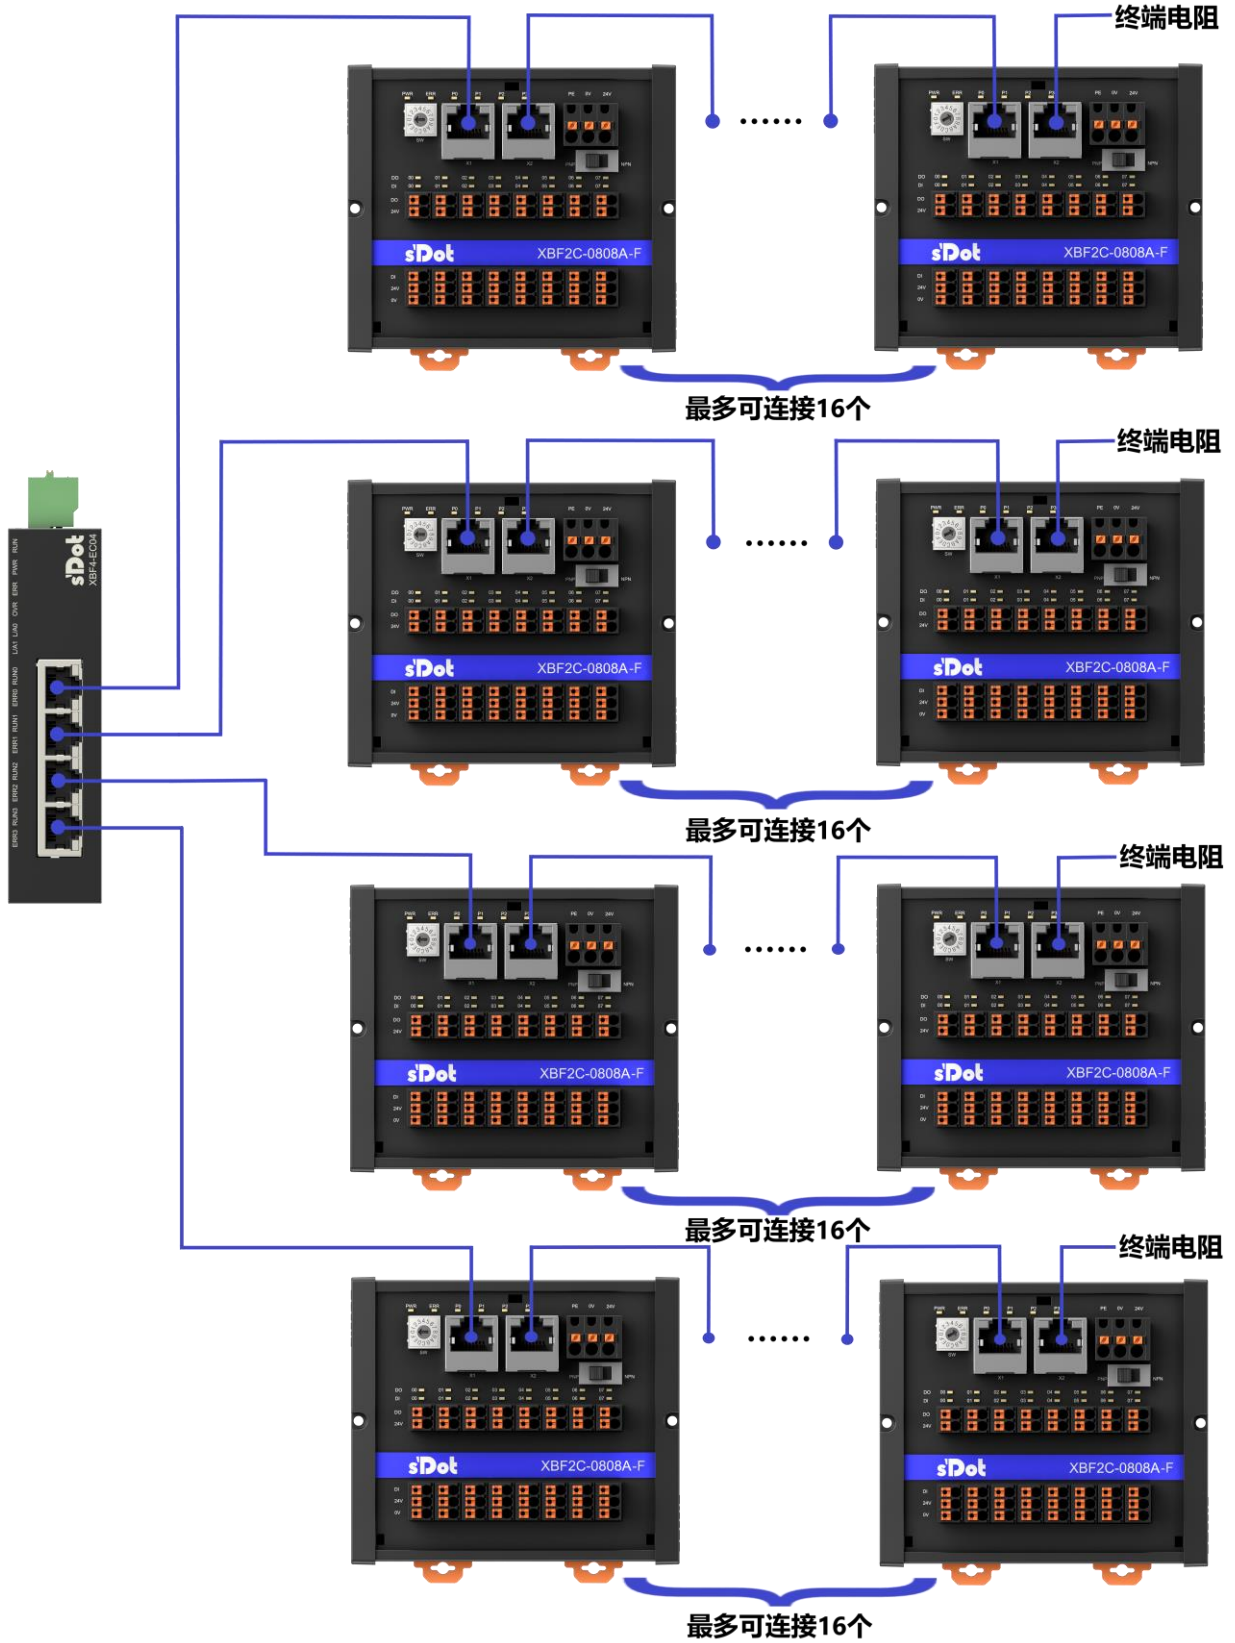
终端电阻

sDot XBF2C-0808A-F

sDot XBF2C-0808A-F

最多可连接16个

终端电阻

sDot XBF2C-0808A-F

sDot XBF2C-0808A-F

最多可连接16个

终端电阻

sDot XBF2C-0808A-F

sDot XBF2C-0808A-F

最多可连接16个

终端电阻

sDot XBF2C-0808A-F

sDot XBF2C-0808A-F

最多可连接16个

sDot XBF4-EC04